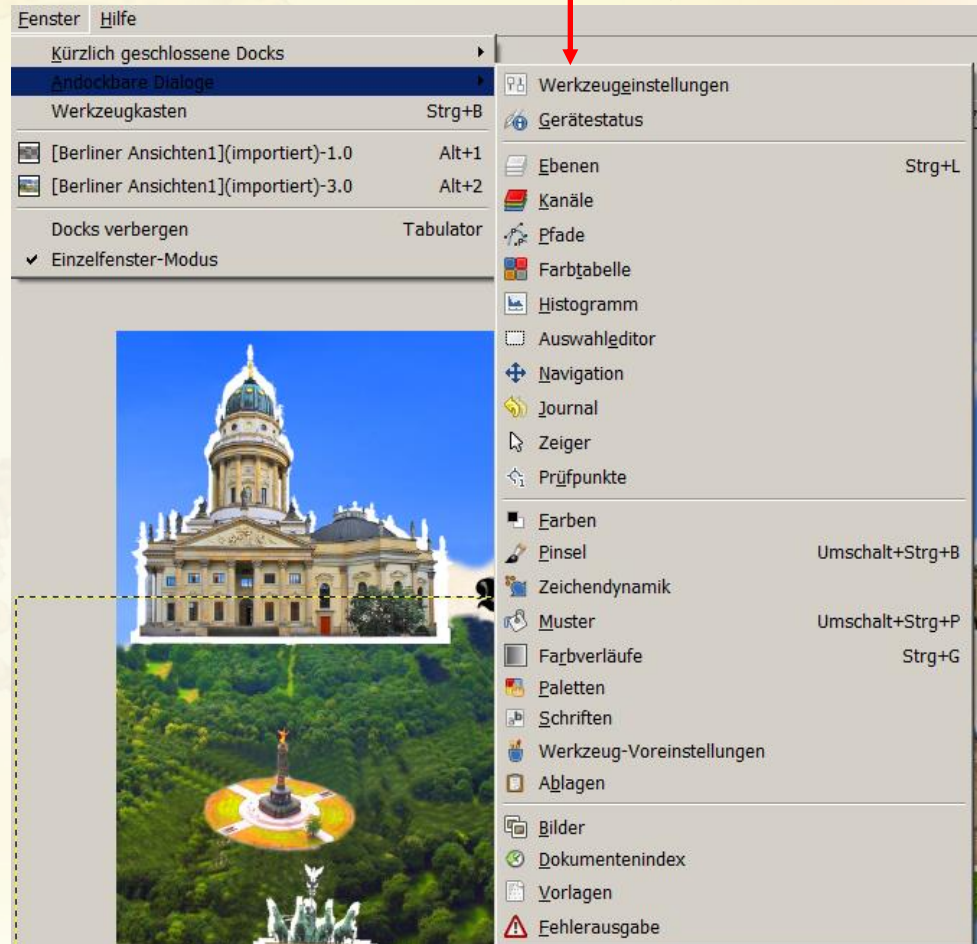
Fenster Hilfe

Kürzlich geschlossene Docks
Andockbare Dialoge
Werkzeugkasten Strg+B
[Berliner Ansichten1](importiert)-1.0 Alt+1
[Berliner Ansichten1](importiert)-3.0 Alt+2
Docks verbergen Tabulator
✔ Einzelfenster-Modus

Werkzeugeinstellungen
Gerätestatus
Ebenen Strg+L
Kanäle
Pfade
Farbtabelle
Histogramm
Auswahleditor
Navigation
Journal
Zeiger
Prüfpunkte
Farben
Pinsel Umschalt+Strg+B
Zeichendynamik
Muster Umschalt+Strg+P
Farbverläufe Strg+G
Paletten
Schriften
Werkzeug-Voreinstellungen
Ablagen
Bilder
Dokumentenindex
Vorlagen
Fehlerausgabe